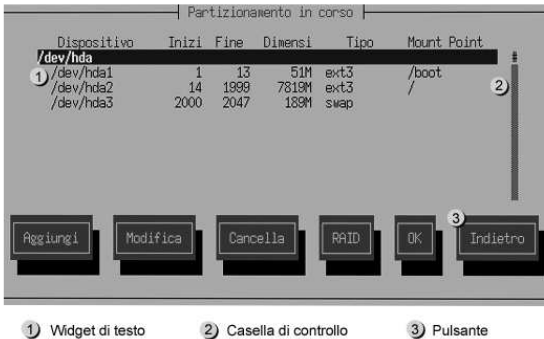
Partizionamento in corso

| Dispositivo | Inizi | Fine | Dimensi | Tipo | Mount Point |
|---|---|---|---|---|---|
| /dev/hda | | | | | |
| /dev/hda1 | 1 | 13 | 51M | ext3 | /boot |
| /dev/hda2 | 14 | 1999 | 7819M | ext3 | / |
| /dev/hda3 | 2000 | 2047 | 189M | swap | |

1 2 3

Aggiungi Modifica Cancella RAID OK Indietro

1 Widget di testo 2 Casella di controllo 3 Pulsante